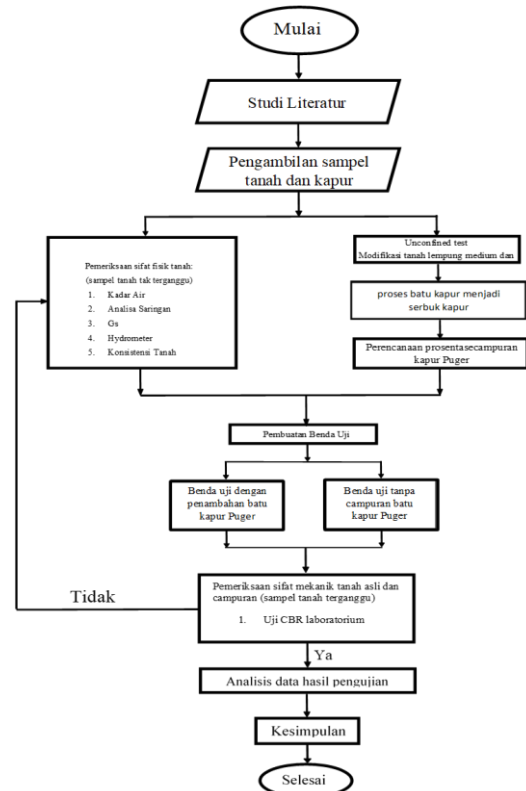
Mulai

Studi Literatur

Pengambilan sampel tanah dan kapur

Pemeriksaan sifat fisik tanah:
(sampel tanah tak terganggu)
1. Kadar Air
2. Analisa Saringan
3. Gs
4. Hydrometer
5. Konsistensi Tanah

Unconfined test
Modifikasi tanah lempung medium dan

proses batu kapur menjadi serbuk kapur

Perencanaan prosentasecampuran kapur Puger

Pembuatan Benda Uji

Benda uji dengan penambahan batu kapur Puger

Benda uji tanpa campuran batu kapur Puger

Tidak

Pemeriksaan sifat mekanik tanah asli dan campuran (sampel tanah terganggu)
1. Uji CBR laboratorium

Ya

Analisis data hasil pengujian

Kesimpulan

Selesai